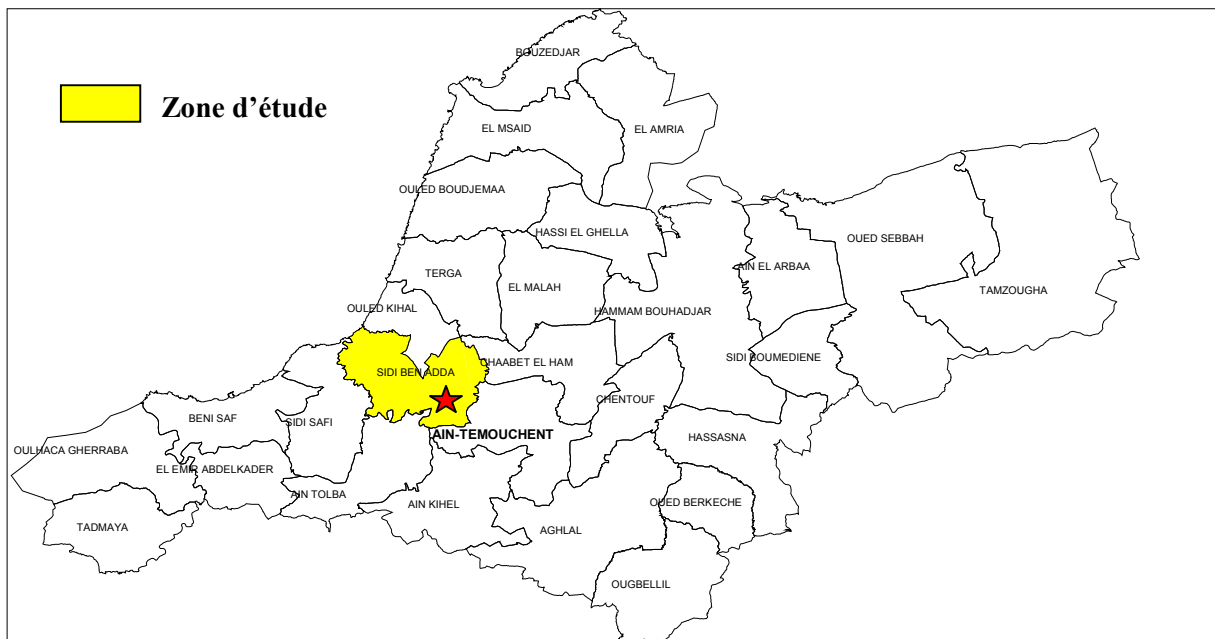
Zone d'étude

BOUZEDJAR

EL MSAID

EL AMRIA

OULED BOUDJEMAA

HASSI EL GHELLA

OUED SEBBAH

TERGA

EL MALAH

AIN EL ARBAA

TAMZOUGHA

OULED KIHAL

HAMMAM BOUHADJAR

SIDI BEN ADDA

CHAABET EL HAM

SIDI BOUMEDIENE

BENI SAF

SIDI SAFI

CHENTOUF

AIN-TEMOUCHENT

HASSASNA

OULHACA GHERRABA

EL EMIR ABDELKADER

AIN TOLBA

AIN KIHEL

OUED BERKECHE

TADMAYA

AGHLAL

OUGBELLIL